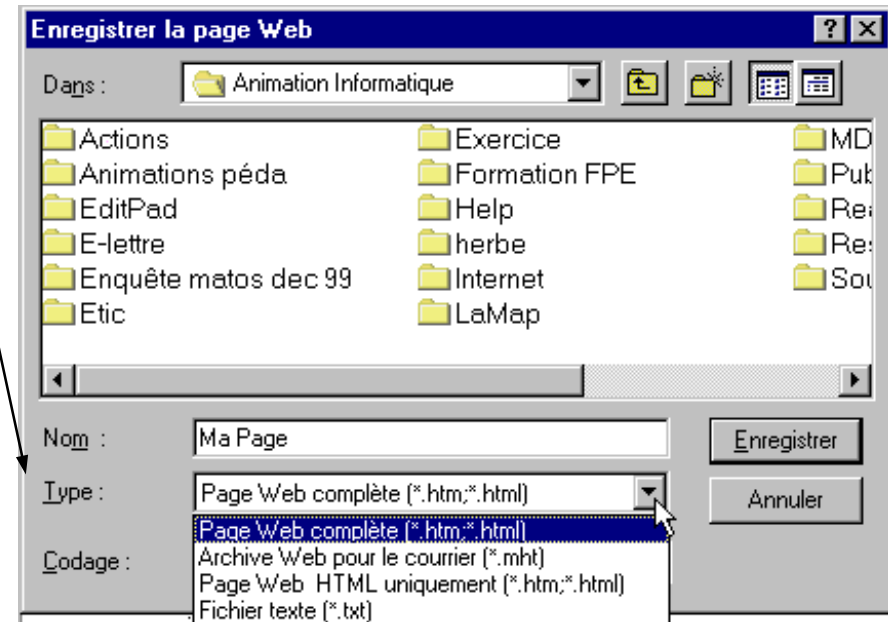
Enregistrer la page Web

Dans : Animation Informatique

Actions
Animations péda
EditPad
E-lettre
Enquête matos dec 99
Etic

Exercice
Formation FPE
Help
herbe
Internet
LaMap

MD
Pub
Rea
Res
Sou

Nom : Ma Page
Type : Page Web complète (*.htm;*.html)
Codage :

Enregistrer
Annuler

Page Web complète (*.htm;*.html)
Archive Web pour le courrier (*.mht)
Page Web HTML uniquement (*.htm;*.html)
Fichier texte (*.txt)